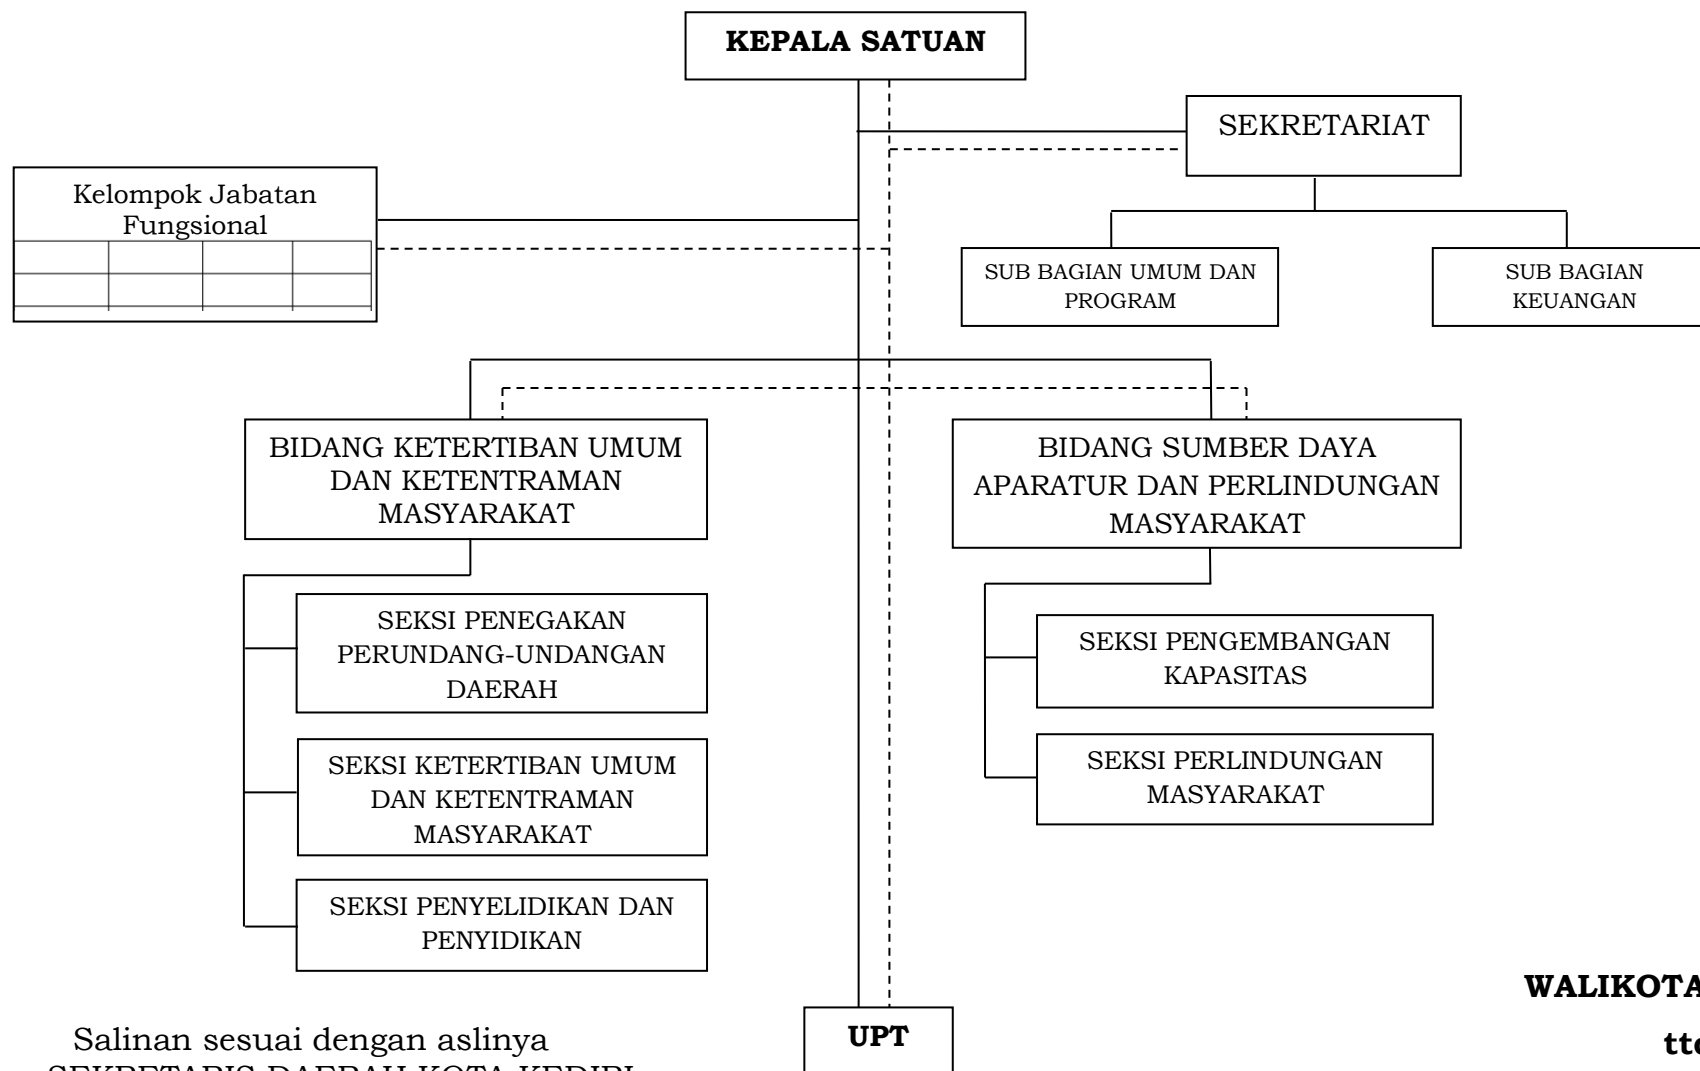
KEPALA SATUAN

SEKRETARIAT

Kelompok Jabatan Fungsional

SUB BAGIAN UMUM DAN PROGRAM

SUB BAGIAN KEUANGAN

BIDANG KETERTIBAN UMUM DAN KETENTRAMAN MASYARAKAT

BIDANG SUMBER DAYA APARATUR DAN PERLINDUNGAN MASYARAKAT

SEKSI PENEGAKAN PERUNDANG-UNDANGAN DAERAH

SEKSI KETERTIBAN UMUM DAN KETENTRAMAN MASYARAKAT

SEKSI PENYELIDIKAN DAN PENYIDIKAN

SEKSI PENGEMBANGAN KAPASITAS

SEKSI PERLINDUNGAN MASYARAKAT

UPT

Salinan sesuai dengan aslinya
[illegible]

WALIKOTA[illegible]

tt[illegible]